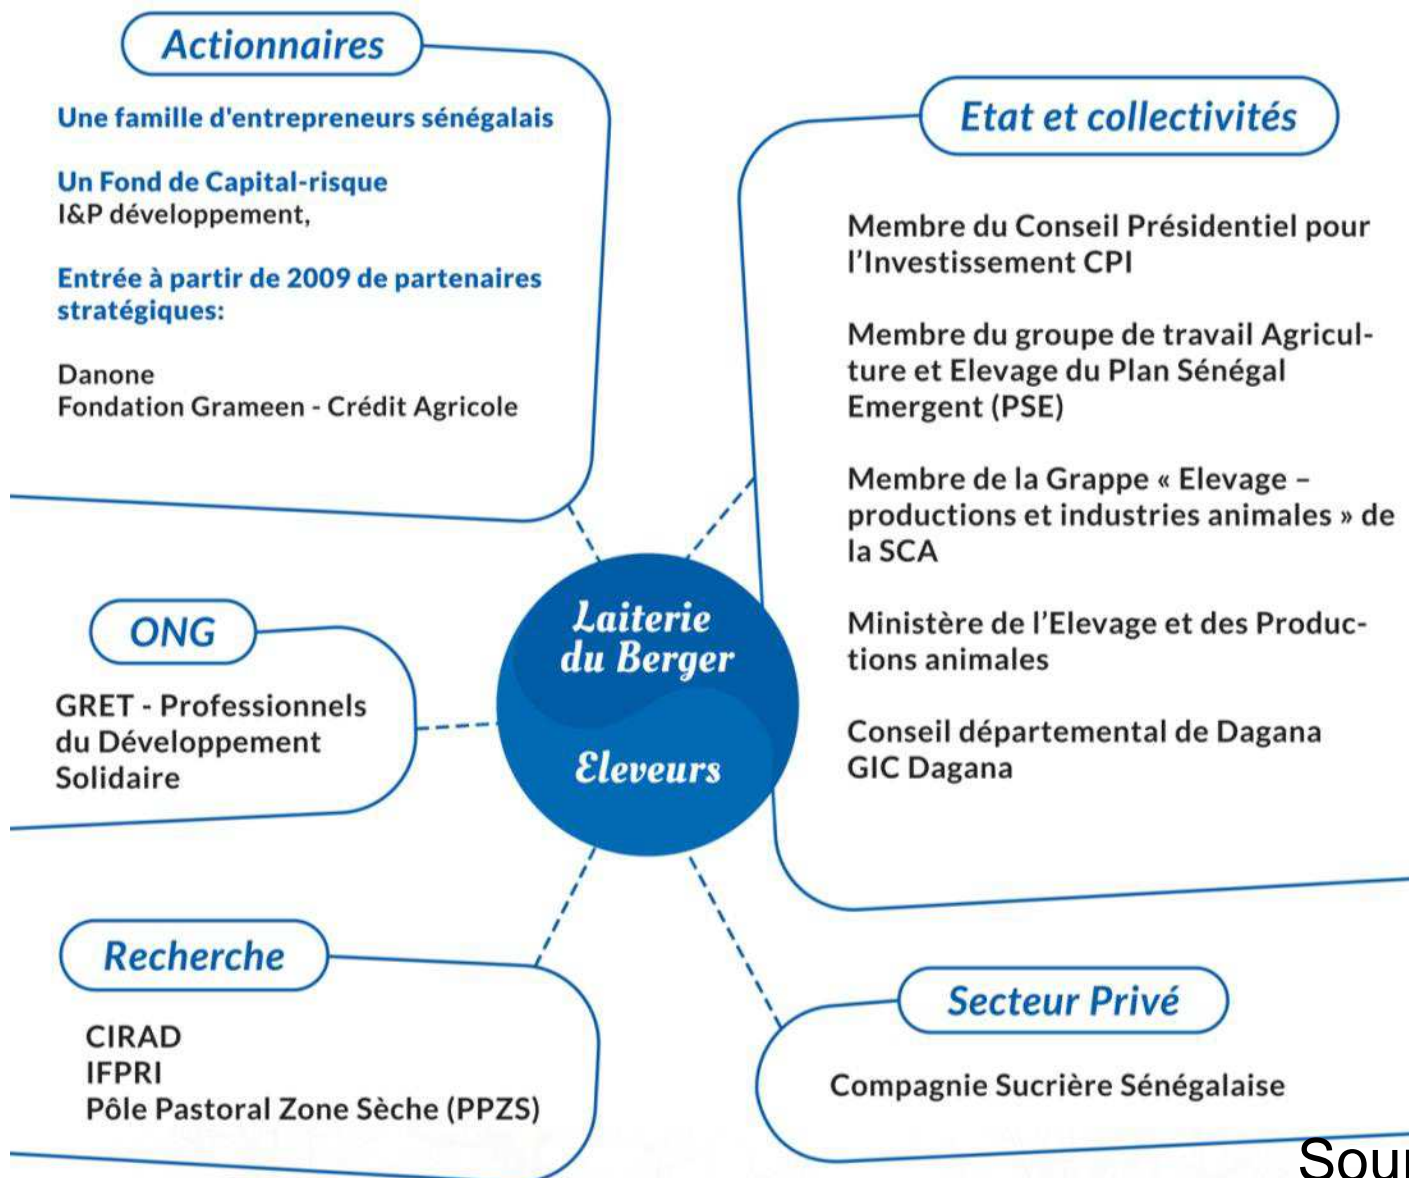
Actionnaires

Une famille d'entrepreneurs sénégalais

Un Fond de Capital-risque
I&P développement,

Entrée à partir de 2009 de partenaires stratégiques:

Danone
Fondation Grameen - Crédit Agricole

Etat et collectivités

Membre du Conseil Présidentiel pour l'Investissement CPI

Membre du groupe de travail Agriculture et Elevage du Plan Sénégal Emergent (PSE)

Membre de la Grappe « Elevage – productions et industries animales » de la SCA

Ministère de l'Elevage et des Productions animales

Conseil départemental de Dagana
GIC Dagana

ONG

GRET - Professionnels du Développement Solidaire

Laiterie du Berger

Eleveurs

Recherche

CIRAD
IFPRI
Pôle Pastoral Zone Sèche (PPZS)

Secteur Privé

Compagnie Sucrière Sénégalaise

Sou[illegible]